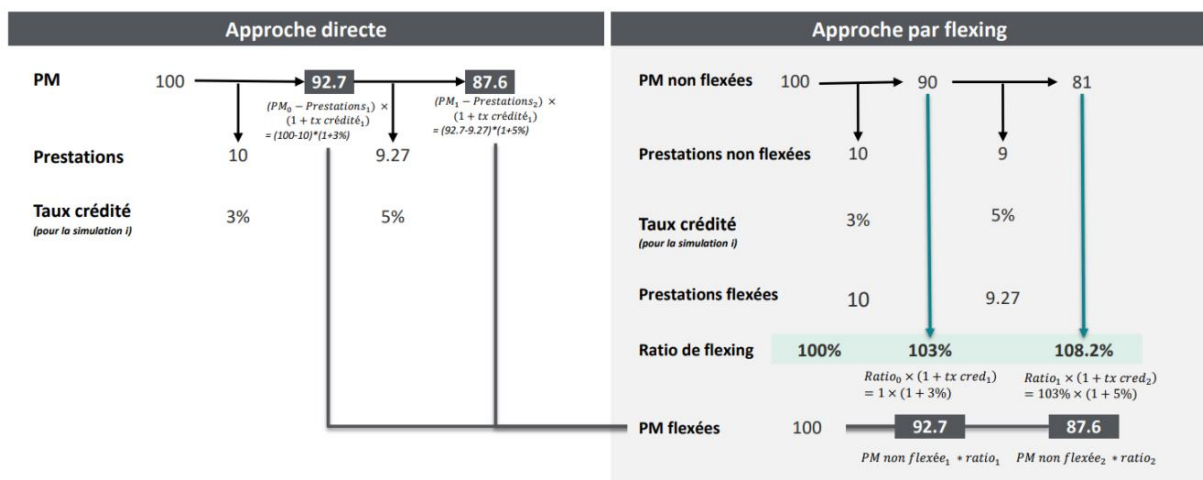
Approche directe

PM 100 92.7 87.6

$(PM_0 - Prestations_1) \times (1 + tx\ crédité_1)$
= (100-10)*(1+3%)

$(PM_1 - Prestations_2) \times (1 + tx\ crédité_1)$
= (92.7-9.27)*(1+5%)

Prestations 10 9.27

Taux crédité
(pour la simulation i)
3% 5%

Approche par flexing

PM non flexées 100 90 81

Prestations non flexées 10 9

Taux crédité
(pour la simulation i)
3% 5%

Prestations flexées 10 9.27

Ratio de flexing 100% 103% 108.2%

$Ratio_0 \times (1 + tx\ cred_1)$
$= 1 \times (1 + 3\%)$

$Ratio_1 \times (1 + tx\ cred_2)$
$= 103\% \times (1 + 5\%)$

PM flexées 100 92.7 87.6

$PM\ non\ flexée_1 * ratio_1$ $PM\ non\ flexée_2 * ratio_2$